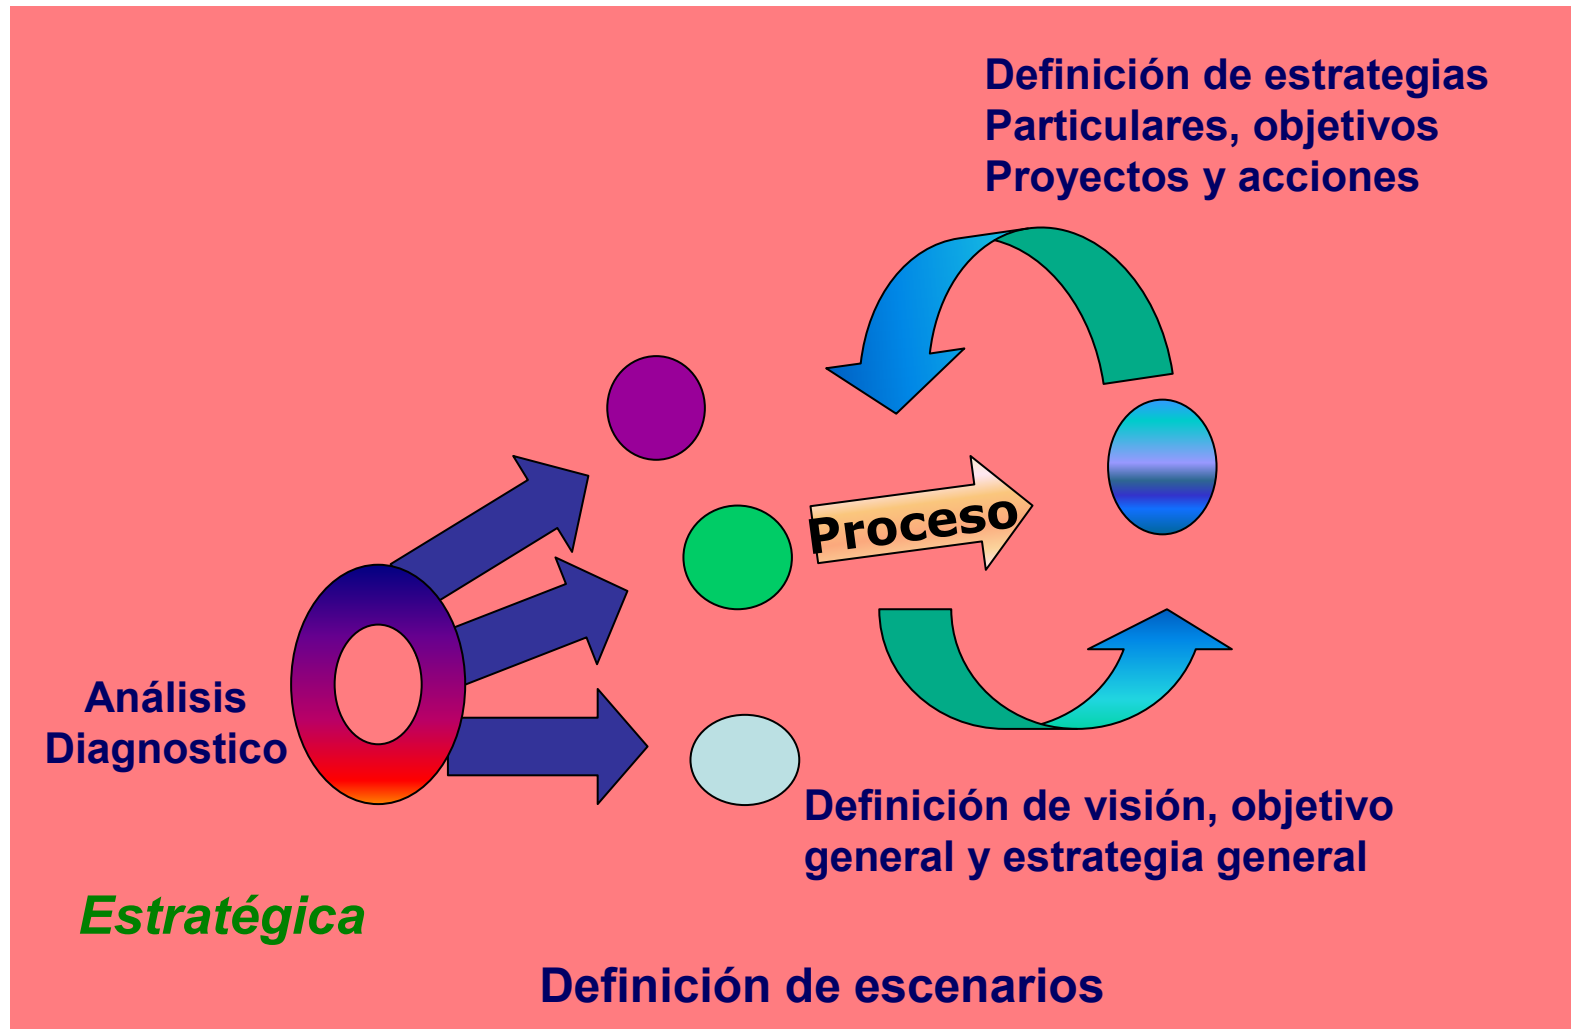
Definición de estrategias
Particulares, objetivos
Proyectos y acciones

Proceso

Análisis
Diagnostico

Definición de visión, objetivo
general y estrategia general

Estratégica

Definición de escenarios